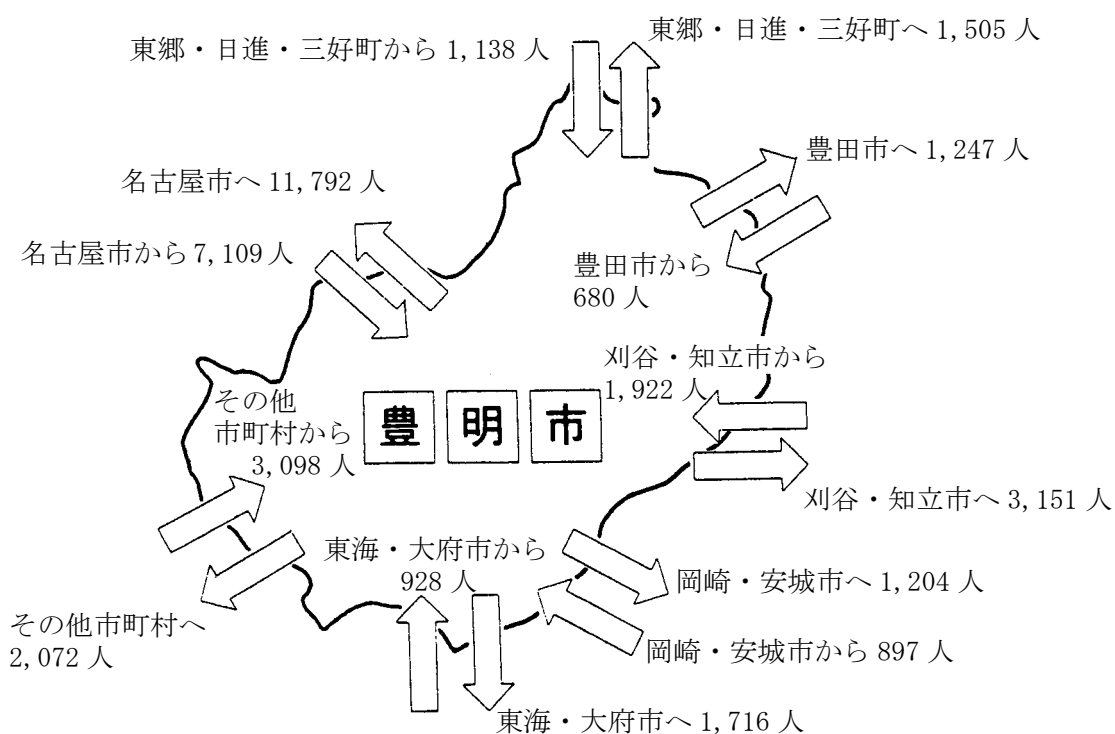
東郷・日進・三好町から 1,138 人

東郷・日進・三好町へ 1,505 人

豊田市へ 1,247 人

名古屋市へ 11,792 人

名古屋市から 7,109 人

豊田市から 680 人

刈谷・知立市から 1,922 人

その他市町村から 3,098 人

豊 明 市

刈谷・知立市へ 3,151 人

東海・大府市から 928 人

岡崎・安城市へ 1,204 人

その他市町村へ 2,072 人

岡崎・安城市から 897 人

東海・大府市へ 1,716 人